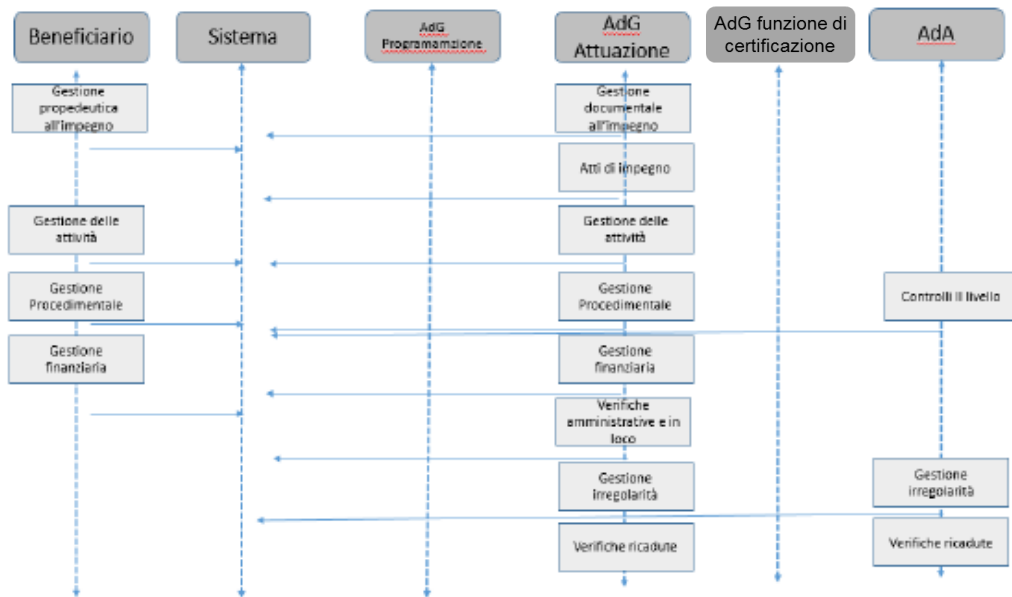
Beneficiario

Sistema

AdG Programmazione

AdG Attuazione

AdG funzione di certificazione

AdA

Gestione propedeutica all'impegno

Gestione documentale all'impegno

Atti di impegno

Gestione delle attività

Gestione delle attività

Gestione Procedimentale

Gestione Procedimentale

Controlli II livello

Gestione finanziaria

Gestione finanziaria

Verifiche amministrative e in loco

Gestione irregolarità

Gestione irregolarità

Verifiche ricadute

Verifiche ricadute